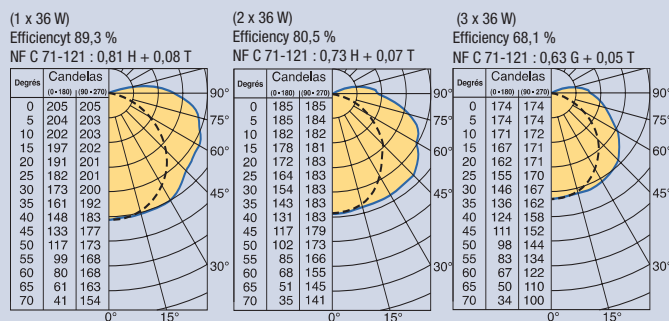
(1 x 36 W)
Efficiencyt 89,3 %
NF C 71-121 : 0,81 H + 0,08 T

| Degrés | Candelas (0 • 180) | Candelas (90 • 270) |
|---|---|---|
| 0 | 205 | 205 |
| 5 | 204 | 203 |
| 10 | 202 | 203 |
| 15 | 197 | 202 |
| 20 | 191 | 201 |
| 25 | 182 | 201 |
| 30 | 173 | 200 |
| 35 | 161 | 192 |
| 40 | 148 | 183 |
| 45 | 133 | 177 |
| 50 | 117 | 173 |
| 55 | 99 | 168 |
| 60 | 80 | 168 |
| 65 | 61 | 163 |
| 70 | 41 | 154 |

90°
75°
60°
45°
30°
0°
15°

(2 x 36 W)
Efficiency 80,5 %
NF C 71-121 : 0,73 H + 0,07 T

| Degrés | Candelas (0 • 180) | Candelas (90 • 270) |
|---|---|---|
| 0 | 185 | 183 |
| 5 | 185 | 184 |
| 10 | 182 | 182 |
| 15 | 178 | 181 |
| 20 | 172 | 183 |
| 25 | 164 | 183 |
| 30 | 154 | 183 |
| 35 | 143 | 183 |
| 40 | 131 | 183 |
| 45 | 117 | 179 |
| 50 | 102 | 173 |
| 55 | 85 | 166 |
| 60 | 68 | 155 |
| 65 | 51 | 145 |
| 70 | 35 | 141 |

90°
75°
60°
45°
30°
0°
15°

(3 x 36 W)
Efficiencyt 68,1 %
NF C 71-121 : 0,63 G + 0,05 T

| Degrés | Candelas (0 • 180) | Candelas (90 • 270) |
|---|---|---|
| 0 | 174 | 174 |
| 5 | 174 | 174 |
| 10 | 171 | 172 |
| 15 | 167 | 171 |
| 20 | 162 | 171 |
| 25 | 155 | 170 |
| 30 | 146 | 167 |
| 35 | 136 | 162 |
| 40 | 124 | 158 |
| 45 | 111 | 152 |
| 50 | 98 | 144 |
| 55 | 83 | 134 |
| 60 | 67 | 122 |
| 65 | 51 | 110 |
| 70 | 34 | 100 |

90°
75°
60°
45°
30°
0°
15°